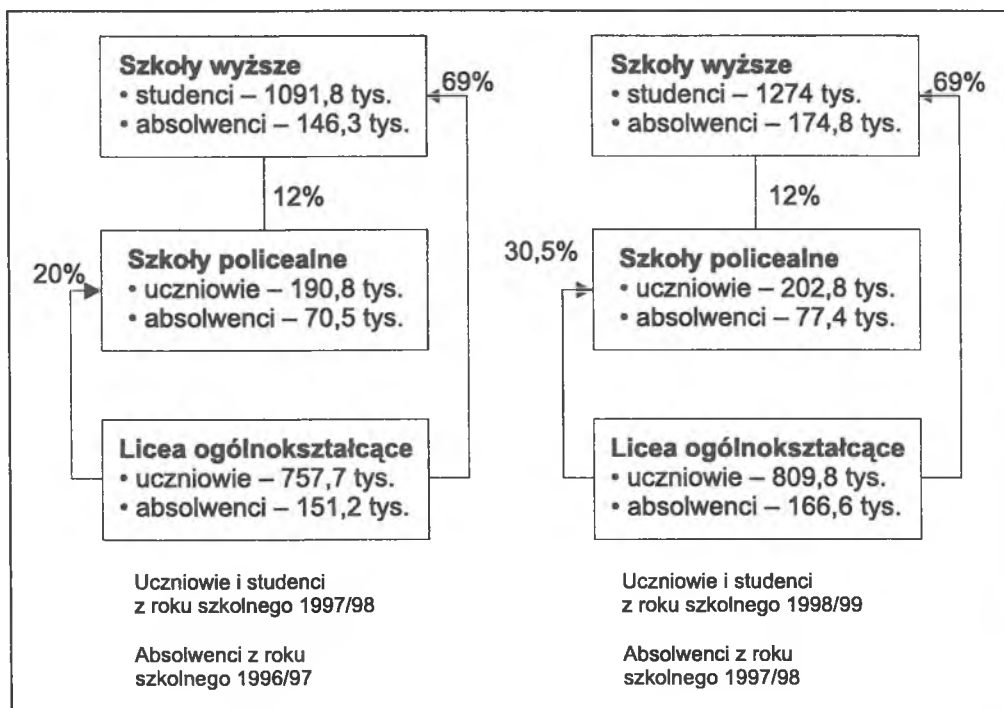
**Szkoły wyższe**
• studenci – 1091,8 tys.
• absolwenci – 146,3 tys.

69%

12%

20%

**Szkoły policealne**
• uczniowie – 190,8 tys.
• absolwenci – 70,5 tys.

**Licea ogólnokształcące**
• uczniowie – 757,7 tys.
• absolwenci – 151,2 tys.

Uczniowie i studenci z roku szkolnego 1997/98

Absolwenci z roku szkolnego 1996/97

**Szkoły wyższe**
• studenci – 1274 tys.
• absolwenci – 174,8 tys.

69%

12%

30,5%

**Szkoły policealne**
• uczniowie – 202,8 tys.
• absolwenci – 77,4 tys.

**Licea ogólnokształcące**
• uczniowie – 809,8 tys.
• absolwenci – 166,6 tys.

Uczniowie i studenci z roku szkolnego 1998/99

Absolwenci z roku szkolnego 1997/98